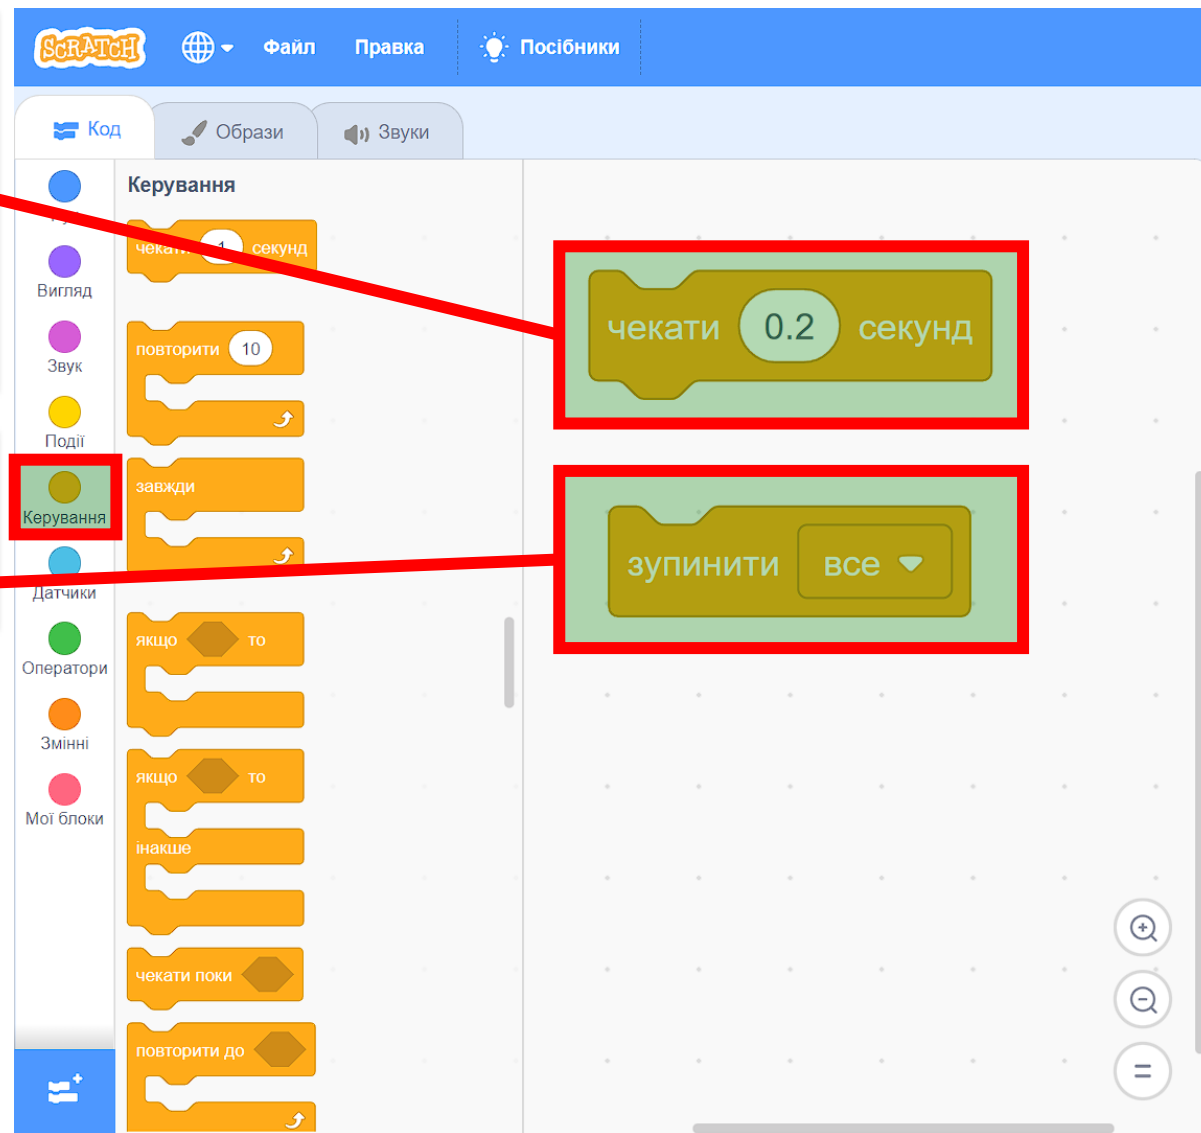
SCRATCH Файл Правка Посібники

Код Образи Звуки

Вигляд
Звук
Події
Керування
Датчики
Оператори
Змінні
Мої блоки

Керування

чекати 1 секунд

повторити 10

завжди

якщо то

якщо то
інакше

чекати поки

повторити до

чекати 0.2 секунд

зупинити все